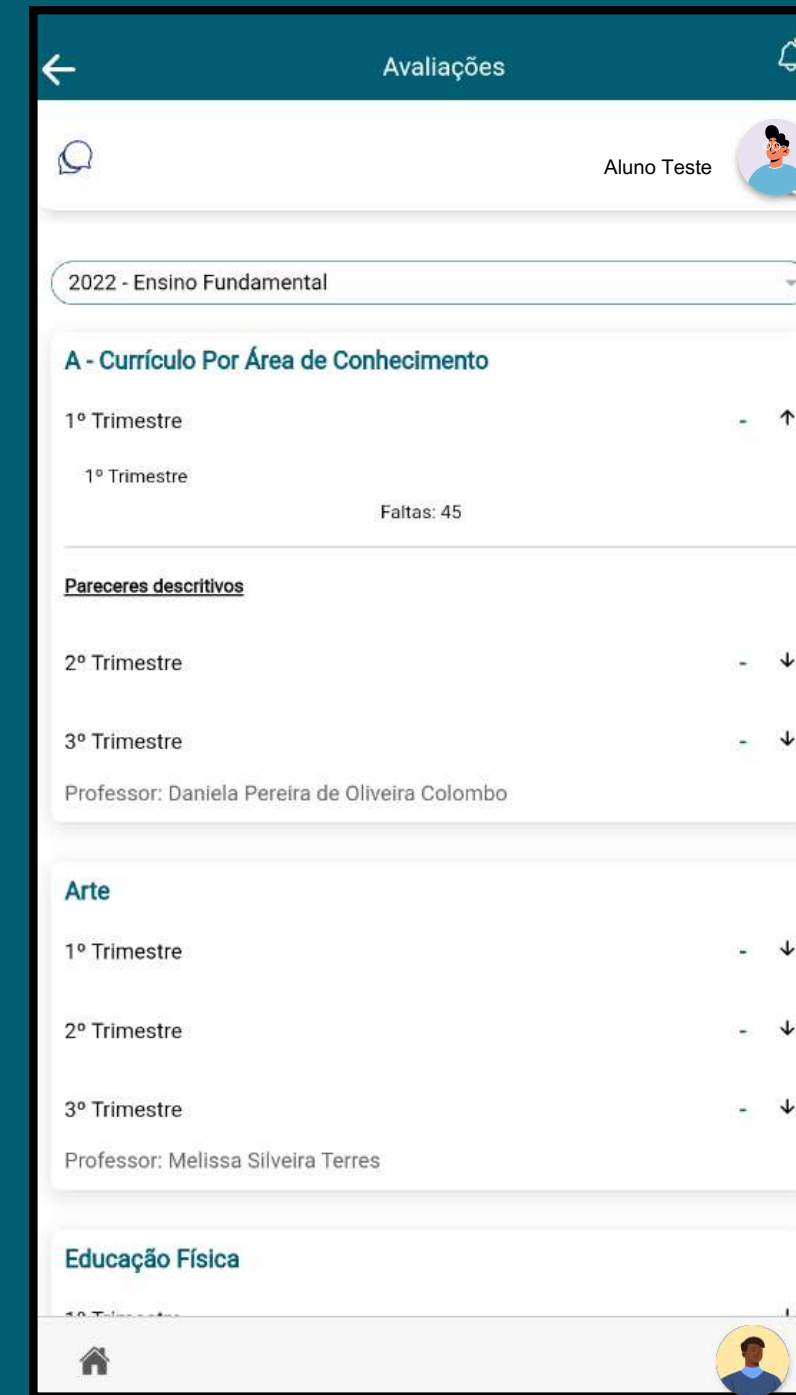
Avaliações

Aluno Teste

2022 - Ensino Fundamental

A - Currículo Por Área de Conhecimento

1º Trimestre -

1º Trimestre

Faltas: 45

Pareceres descritivos

2º Trimestre -

3º Trimestre -

Professor: Daniela Pereira de Oliveira Colombo

Arte

1º Trimestre -

2º Trimestre -

3º Trimestre -

Professor: Melissa Silveira Terres

Educação Física

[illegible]